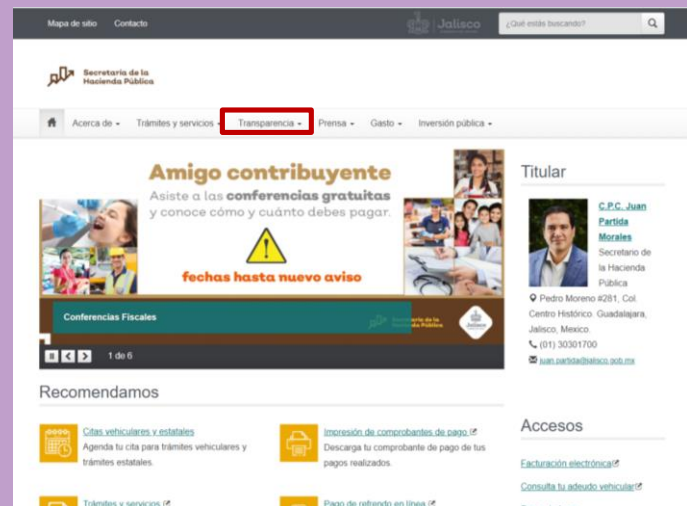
Mapa de sitio Contacto

Jalisco

¿Qué estás buscando?

Secretaría de la Hacienda Pública

Acerca de ▾ Trámites y servicios ▾ Transparencia ▾ Prensa ▾ Gasto ▾ Inversión pública ▾

Amigo contribuyente

Asiste a las conferencias gratuitas y conoce cómo y cuánto debes pagar.

fechas hasta nuevo aviso

Conferencias Fiscales

Secretaría de la Hacienda Pública

Jalisco

1 de 6

Titular

C.P.C. Juan Partida Morales

Secretario de la Hacienda Pública

Pedro Moreno #281, Col. Centro Histórico. Guadalajara, Jalisco, Mexico.

(01) 30301700

juan.partida@jalisco.gob.mx

Recomendamos

Citas vehiculares y estatales
Agenda tu cita para trámites vehiculares y trámites estatales.

Impresión de comprobantes de pago
Descarga tu comprobante de pago de tus pagos realizados.

Accesos

Facturación electrónica

Consulta tu adeudo vehicular

Trámites y servicios

Pago de refrendo en línea